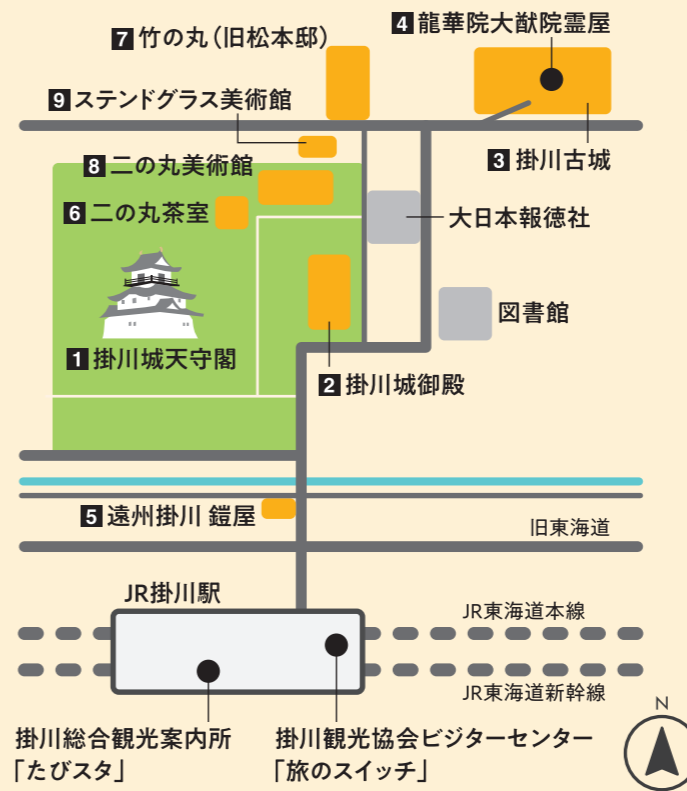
7 竹の丸（旧松本邸）

4 龍華院大猷院霊屋

9 ステンドグラス美術館

3 掛川古城

8 二の丸美術館

6 二の丸茶室

大日本報徳社

図書館

1 掛川城天守閣

2 掛川城御殿

5 遠州掛川 鎧屋

旧東海道

JR掛川駅

JR東海道本線

JR東海道新幹線

N

掛川総合観光案内所
「たびスタ」

掛川観光協会ビジターセンター
「旅のスイッチ」